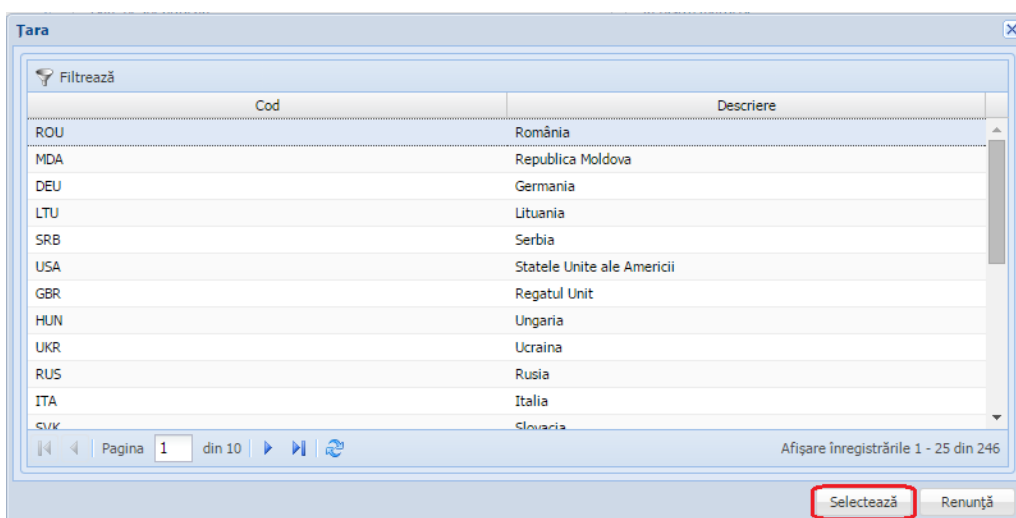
Țara

Filtrează

| Cod | Descriere |
|---|---|
| ROU | România |
| MDA | Republica Moldova |
| DEU | Germania |
| LTU | Lituania |
| SRB | Serbia |
| USA | Statele Unite ale Americii |
| GBR | Regatul Unit |
| HUN | Ungaria |
| UKR | Ucraina |
| RUS | Rusia |
| ITA | Italia |
| SVK | Slovacia |

Pagina 1 din 10

Afișare înregistrările 1 - 25 din 246

Selectează Renunță